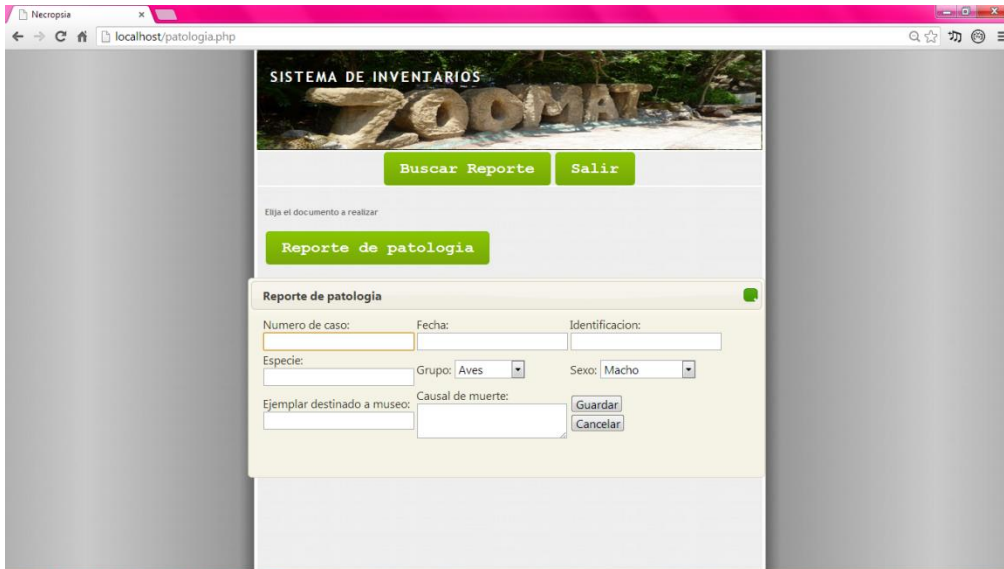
Necropsia ×

localhost/patologia.php

SISTEMA DE INVENTARIOS

ZOOMAT

Buscar Reporte Salir

Elija el documento a realizar

Reporte de patologia

Reporte de patologia

Numero de caso:

Fecha:

Identificacion:

Especie:

Grupo: Aves

Sexo: Macho

Ejemplar destinado a museo:

Causal de muerte:

Guardar

Cancelar